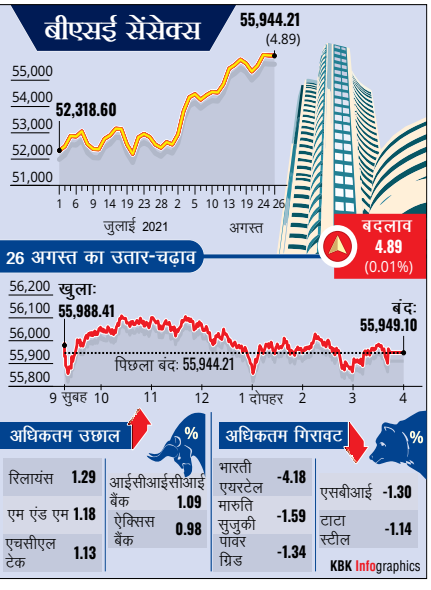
बीएसई सेंसेक्स

55,944.21
(4.89)

55,000
54,000
53,000
52,000
51,000

52,318.60

1 6 9 12 15 20 23 26 29 2 5 10 13 18 23 24 26
जुलाई 2021 अगस्त

बदलाव
4.89
(0.01%)

26 अगस्त का उतार-चढ़ाव

56,200
56,100
56,000
55,900
55,800

खुलाः
55,988.41

बंदः
55,949.10

पिछला बंदः 55,944.21

9 सुबह 10 11 12 1 दोपहर 2 3 4

अधिकतम उछाल %

| | |
|---|---|
| रिलायंस | 1.29 |
| एम एंड एम | 1.18 |
| एचसीएल टेक | 1.13 |
| आईसीआईसीआई बैंक | 1.09 |
| ऐक्सिस बैंक | 0.98 |

अधिकतम गिरावट %

| | |
|---|---|
| भारती एयरटेल | -4.18 |
| मारुति सुजुकी | -1.59 |
| पावर ग्रिड | -1.34 |
| एसबीआई | -1.30 |
| टाटा स्टील | -1.14 |

KBK Infographics